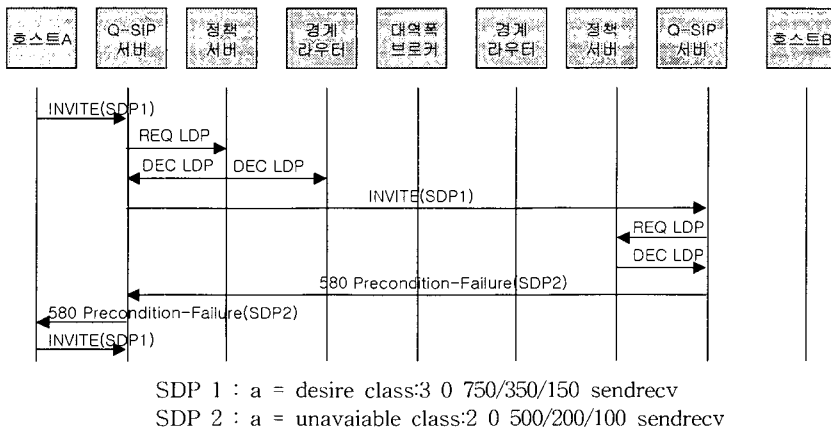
호스트A

Q-SIP 서버

정책 서버

경계 라우터

대역폭 브로커

경계 라우터

정책 서버

Q-SIP 서버

호스트B

INVITE(SDP1)

REQ LDP

DEC LDP

DEC LDP

INVITE(SDP1)

REQ LDP

DEC LDP

580 Precondition-Failure(SDP2)

580 Precondition-Failure(SDP2)

INVITE(SDP1)

SDP 1 : a = desire class:3 0 750/350/150 sendrecv
SDP 2 : a = unavaiable class:2 0 500/200/100 sendrecv